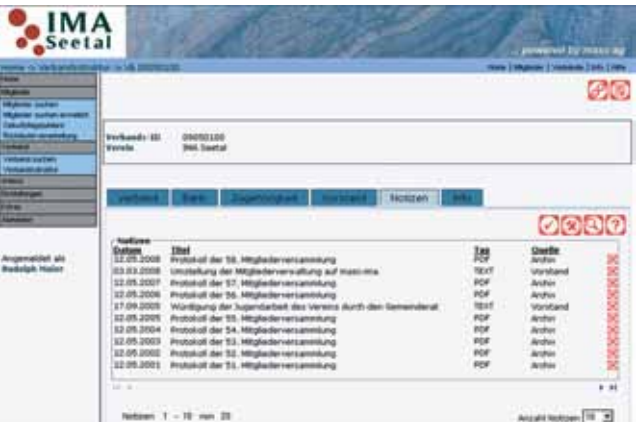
IMA
Seetal

powered by masc ag

Home > Verbandsstruktur > VA 09050100

Home | Mitglieder | Verbände | Info | Hilfe

Home
Mitglieder
Mitglieder suchen
Mitglieder suchen erweitert
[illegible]
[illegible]
Verband
Verbände suchen
Verbandsstruktur
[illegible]
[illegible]
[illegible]
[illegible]

Angemeldet als
Rudolph Maier

Verbands-ID 09050100
Verein IMA Seetal

Verband | Bank | Zugehörigkeit | Vorstand | Notizen | Info

Notizen

| Datum | Titel | Typ | Quelle |
|---|---|---|---|
| 12.05.2008 | Protokoll der 58. Mitgliederversammlung | PDF | Archiv |
| 03.03.2008 | Umstellung der Mitgliederverwaltung auf masc-ima | TEXT | Vorstand |
| 12.05.2007 | Protokoll der 57. Mitgliederversammlung | PDF | Archiv |
| 12.05.2006 | Protokoll der 56. Mitgliederversammlung | PDF | Archiv |
| 17.09.2005 | Würdigung der Jugendarbeit des Vereins durch den Gemeinderat | TEXT | Vorstand |
| 12.05.2005 | Protokoll der 55. Mitgliederversammlung | PDF | Archiv |
| 12.05.2004 | Protokoll der 54. Mitgliederversammlung | PDF | Archiv |
| 12.05.2003 | Protokoll der 53. Mitgliederversammlung | PDF | Archiv |
| 12.05.2002 | Protokoll der 52. Mitgliederversammlung | PDF | Archiv |
| 12.05.2001 | Protokoll der 51. Mitgliederversammlung | PDF | Archiv |

Notizen 1 - 10 von 20

Anzahl Notizen 10